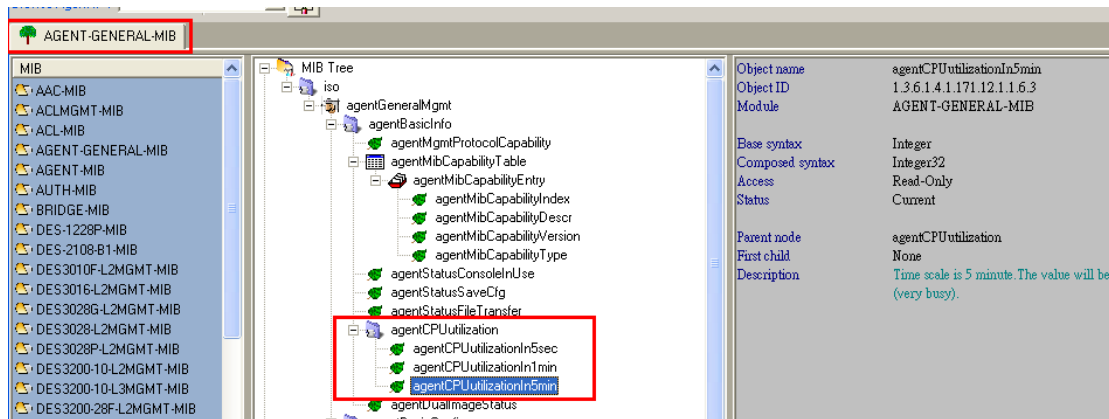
AGENT-GENERAL-MIB

MIB
AAC-MIB
ACLMGMT-MIB
ACL-MIB
AGENT-GENERAL-MIB
AGENT-MIB
AUTH-MIB
BRIDGE-MIB
DES-1228P-MIB
DES-2108-B1-MIB
DES3010F-L2MGMT-MIB
DES3016-L2MGMT-MIB
DES3028G-L2MGMT-MIB
DES3028-L2MGMT-MIB
DES3028P-L2MGMT-MIB
DES3200-10-L2MGMT-MIB
DES3200-10-L3MGMT-MIB
DES3200-28F-L2MGMT-MIB

MIB Tree
iso
agentGeneralMgmt
agentBasicInfo
agentMgmtProtocolCapability
agentMibCapabilityTable
agentMibCapabilityEntry
agentMibCapabilityIndex
agentMibCapabilityDescr
agentMibCapabilityVersion
agentMibCapabilityType
agentStatusConsoleInUse
agentStatusSaveCfg
agentStatusFileTransfer
agentCPUutilization
agentCPUutilizationIn5sec
agentCPUutilizationIn1min
agentCPUutilizationIn5min
agentDualImageStatus

| | |
|---|---|
| Object name | agentCPUutilizationIn5min |
| Object ID | 1.3.6.1.4.1.171.12.1.1.6.3 |
| Module | AGENT-GENERAL-MIB |
| Base syntax | Integer |
| Composed syntax | Integer32 |
| Access | Read-Only |
| Status | Current |
| Parent node | agentCPUutilization |
| First child | None |
| Description | Time scale is 5 minute.The value will be (very busy). |